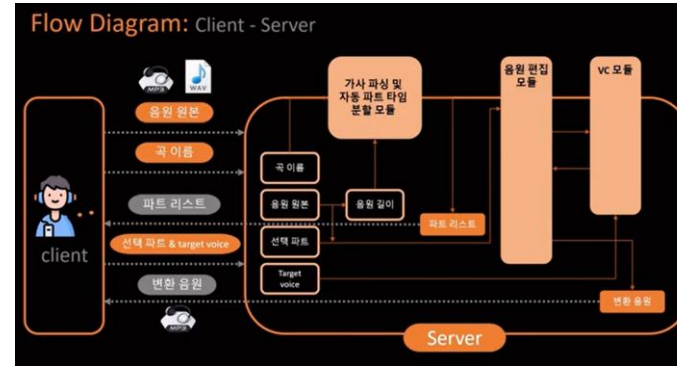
Flow Diagram: Client - Server

MP3

WAV

음원 원본

곡 이름

파트 리스트

선택 파트 & target voice

변환 음원

MP3

client

가사 파싱 및 자동 파트 타임 분할 모듈

음원 편집 모듈

VC 모듈

곡 이름

음원 원본

음원 길이

파트 리스트

선택 파트

Target voice

변환 음원

Server